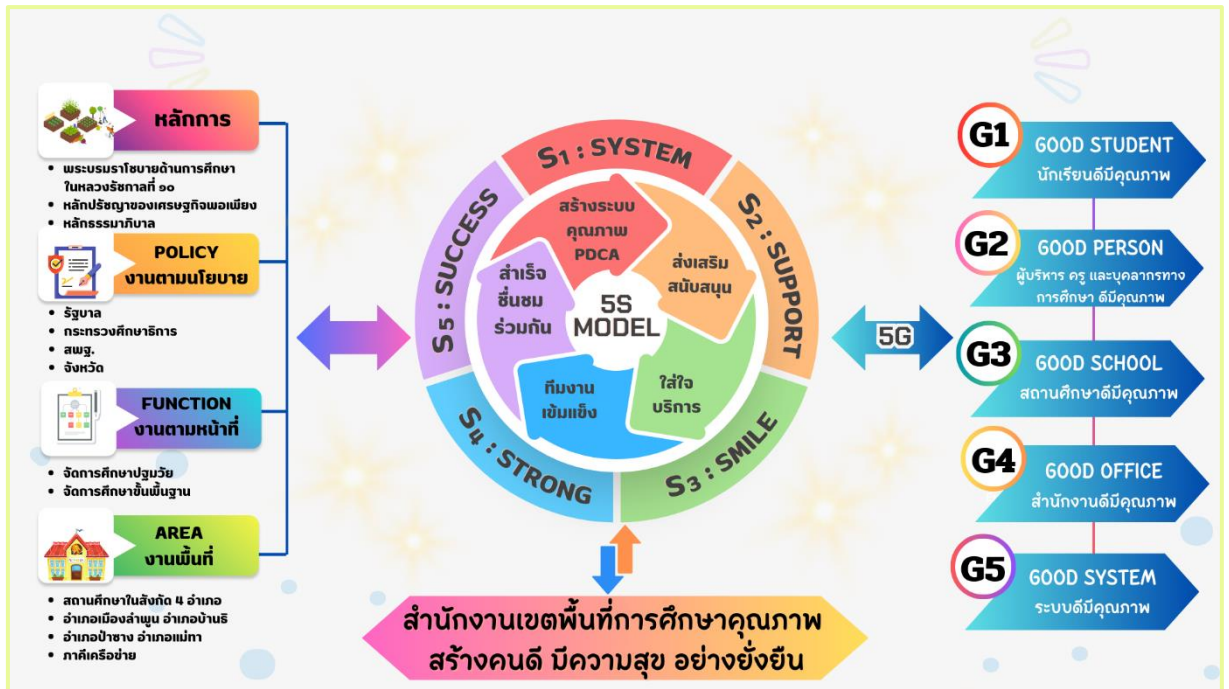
หลักการ

- พระบรมราโชบายด้านการศึกษา ในหลวงรัชกาลที่ ๑๐
- หลักปรัชญาของเศรษฐกิจพอเพียง
- หลักธรรมาภิบาล

POLICY
งานตามนโยบาย

- รัฐบาล
- กระทรวงศึกษาธิการ
- สพฐ.
- จังหวัด

FUNCTION
งานตามหน้าที่

- จัดการศึกษาปฐมวัย
- จัดการศึกษาขั้นพื้นฐาน

AREA
งานพื้นที่

- สถานศึกษาในสังกัด ๔ อำเภอ
- อำเภอเมืองลำพูน อำเภอบ้านธิ
- อำเภอป่าซาง อำเภอแม่ทา
- ภาคีเครือข่าย

S1 : SYSTEM
S2 : SUPPORT
S3 : SMILE
S4 : STRONG
S5 : SUCCESS

สร้างระบบ คุณภาพ PDCA
ส่งเสริม สนับสนุน
ใส่ใจ บริการ
ทีมงาน เข้มแข็ง
สำเร็จ ชื่นชม ร่วมกัน

5S MODEL

5G

G1 GOOD STUDENT
นักเรียนดีมีคุณภาพ

G2 GOOD PERSON
ผู้บริหาร ครู และบุคลากรทางการศึกษา ดีมีคุณภาพ

G3 GOOD SCHOOL
สถานศึกษาดีมีคุณภาพ

G4 GOOD OFFICE
สำนักงานดีมีคุณภาพ

G5 GOOD SYSTEM
ระบบดีมีคุณภาพ

สำนักงานเขตพื้นที่การศึกษาคุณภาพ
สร้างคนดี มีความสุข อย่างยั่งยืน